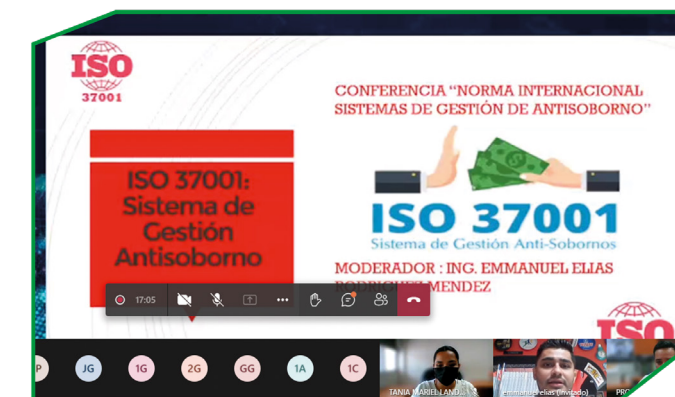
ISO
37001

CONFERENCIA "NORMA INTERNACIONAL SISTEMAS DE GESTIÓN DE ANTISOBORNO"

ISO 37001: Sistema de Gestión Antisoborno

ISO 37001
Sistema de Gestión Anti-Sobornos

MODERADOR : ING. EMMANUEL ELIAS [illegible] MENDEZ

17:05

ISO

P JG 1G 2G GG 1A 1C

TANIA MARIEL LAND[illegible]

Emmanuel elias (invitado)

PRO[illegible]